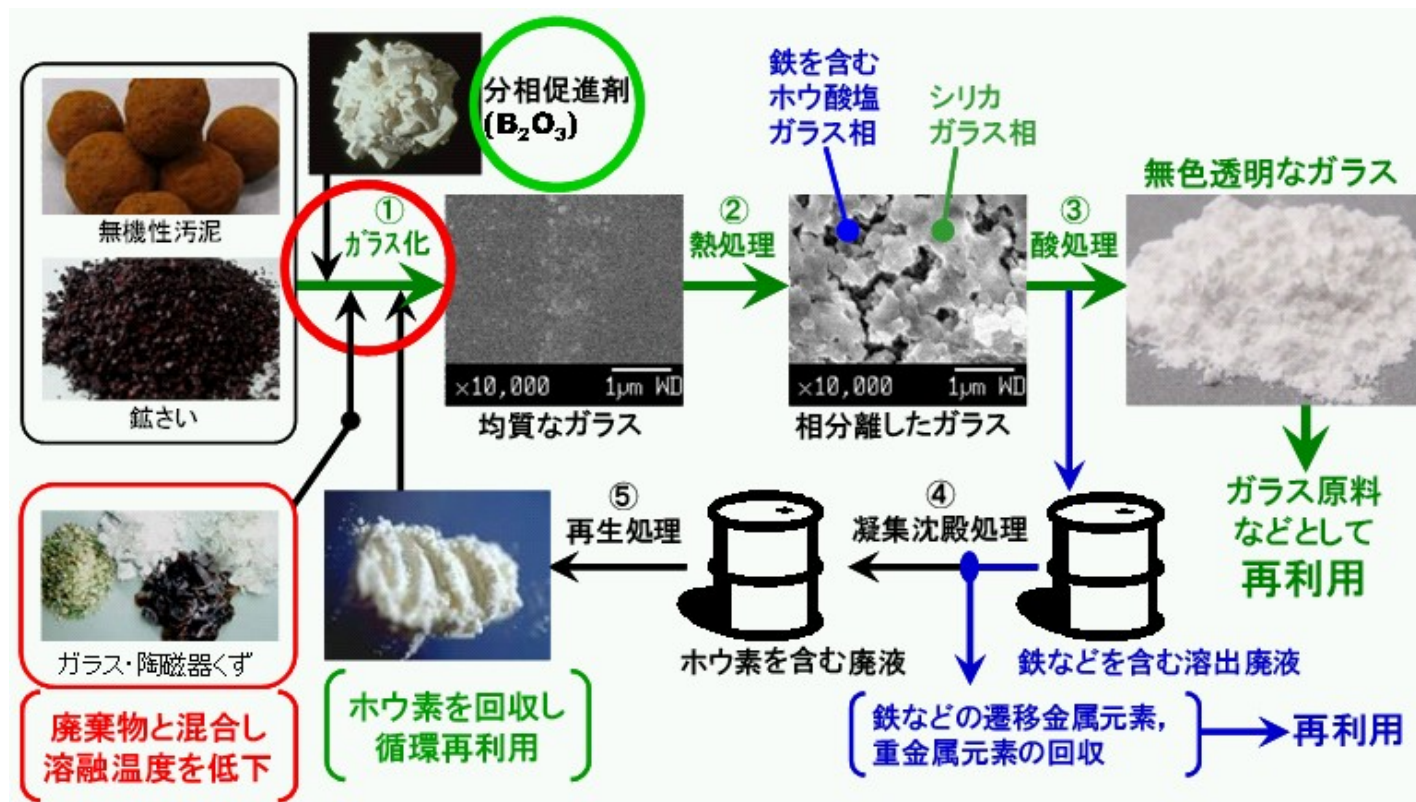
無機性汚泥

鉱さい

分相促進剤
($B_2O_3$)

① ガラス化

×10,000 1μm WD

均質なガラス

② 熱処理

鉄を含む
ホウ酸塩
ガラス相

シリカ
ガラス相

×10,000 1μm WD

相分離したガラス

③ 酸処理

無色透明なガラス

ガラス原料
などとして
再利用

ガラス・陶磁器くず

廃棄物と混合し
溶融温度を低下

ホウ素を回収し
循環再利用

⑤ 再生処理

ホウ素を含む廃液

④ 凝集沈殿処理

鉄などを含む溶出廃液

鉄などの遷移金属元素,
重金属元素の回収

再利用